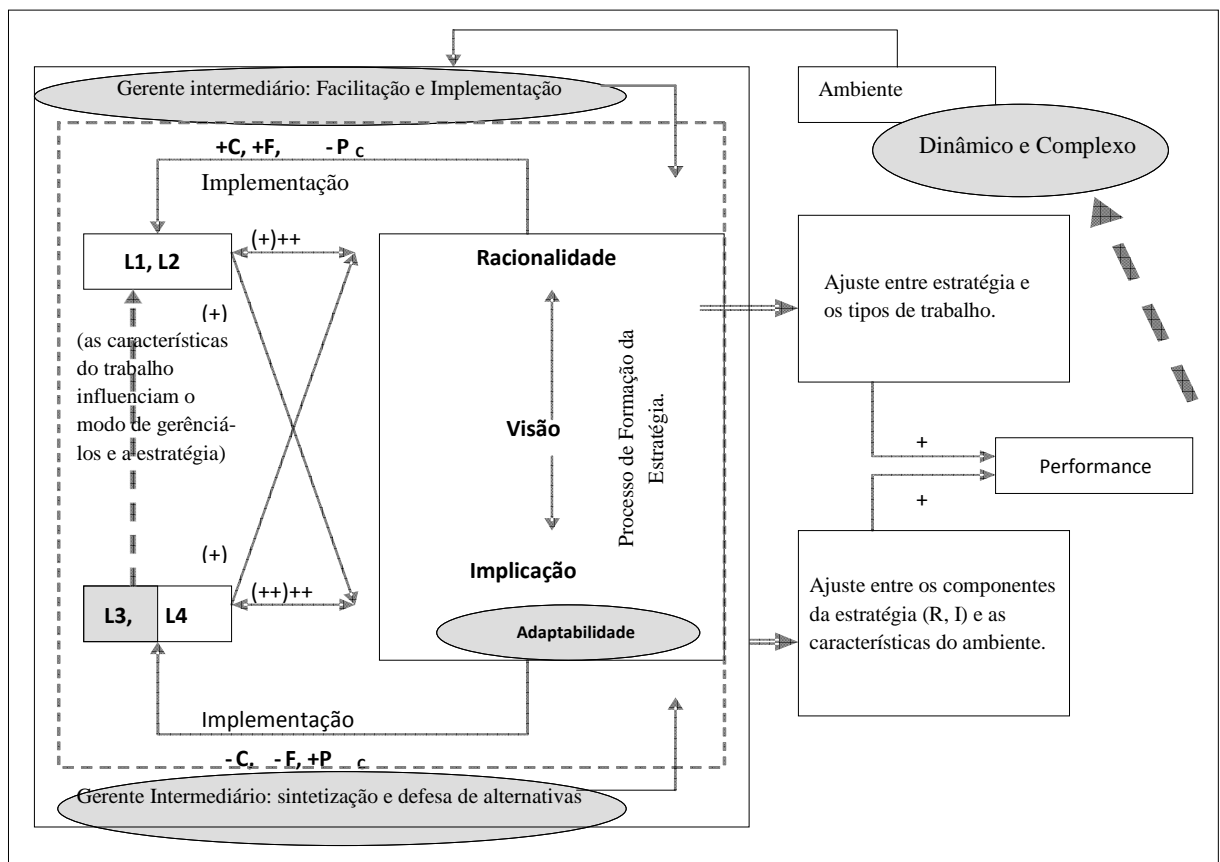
Gerente intermediário: Facilitação e Implementação

Ambiente

Dinâmico e Complexo

+C, +F, - P $_C$

Implementação

L1, L2

(+)++

Racionalidade

(+)

(as características do trabalho influenciam o modo de gerênciálos e a estratégia)

Visão

Processo de Formação da Estratégia.

Implicação

(+)

(++)++

L3, L4

Adaptabilidade

Implementação

- C, - F, +P $_C$

Gerente Intermediário: sintetização e defesa de alternativas

Ajuste entre estratégia e os tipos de trabalho.

+

+

Performance

Ajuste entre os componentes da estratégia (R, I) e as características do ambiente.